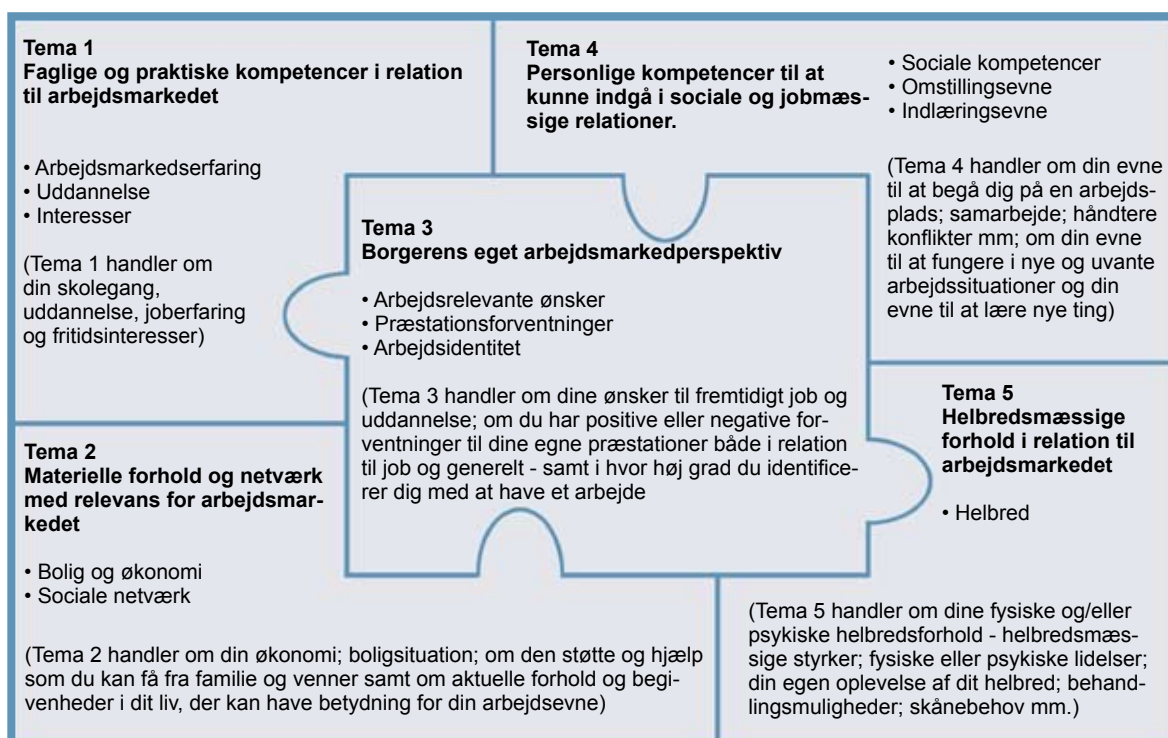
Tema 1
Faglige og praktiske kompetencer i relation til arbejdsmarkedet

• Arbejdsmarkedserfaring
• Uddannelse
• Interesser

(Tema 1 handler om din skolegang, uddannelse, joberfaring og fritidsinteresser)

Tema 4
Personlige kompetencer til at kunne indgå i sociale og jobmæssige relationer.

• Sociale kompetencer
• Omstillingsevne
• Indlæringsevne

(Tema 4 handler om din evne til at begå dig på en arbejdsplads; samarbejde; håndtere konflikter mm; om din evne til at fungere i nye og uvante arbejdssituationer og din evne til at lære nye ting)

Tema 3
Borgerens eget arbejdsmarkedperspektiv

• Arbejdsrelevante ønsker
• Præstationsforventninger
• Arbejdsidentitet

(Tema 3 handler om dine ønsker til fremtidigt job og uddannelse; om du har positive eller negative forventninger til dine egne præstationer både i relation til job og generelt - samt i hvor høj grad du identificerer dig med at have et arbejde

Tema 2
Materielle forhold og netværk med relevans for arbejdsmarkedet

• Bolig og økonomi
• Sociale netværk

(Tema 2 handler om din økonomi; boligsituation; om den støtte og hjælp som du kan få fra familie og venner samt om aktuelle forhold og begivenheder i dit liv, der kan have betydning for din arbejdsevne)

Tema 5
Helbredsmæssige forhold i relation til arbejdsmarkedet

• Helbred

(Tema 5 handler om dine fysiske og/eller psykiske helbredsforhold - helbredsmæssige styrker; fysiske eller psykiske lidelser; din egen oplevelse af dit helbred; behandlingsmuligheder; skånebehov mm.)